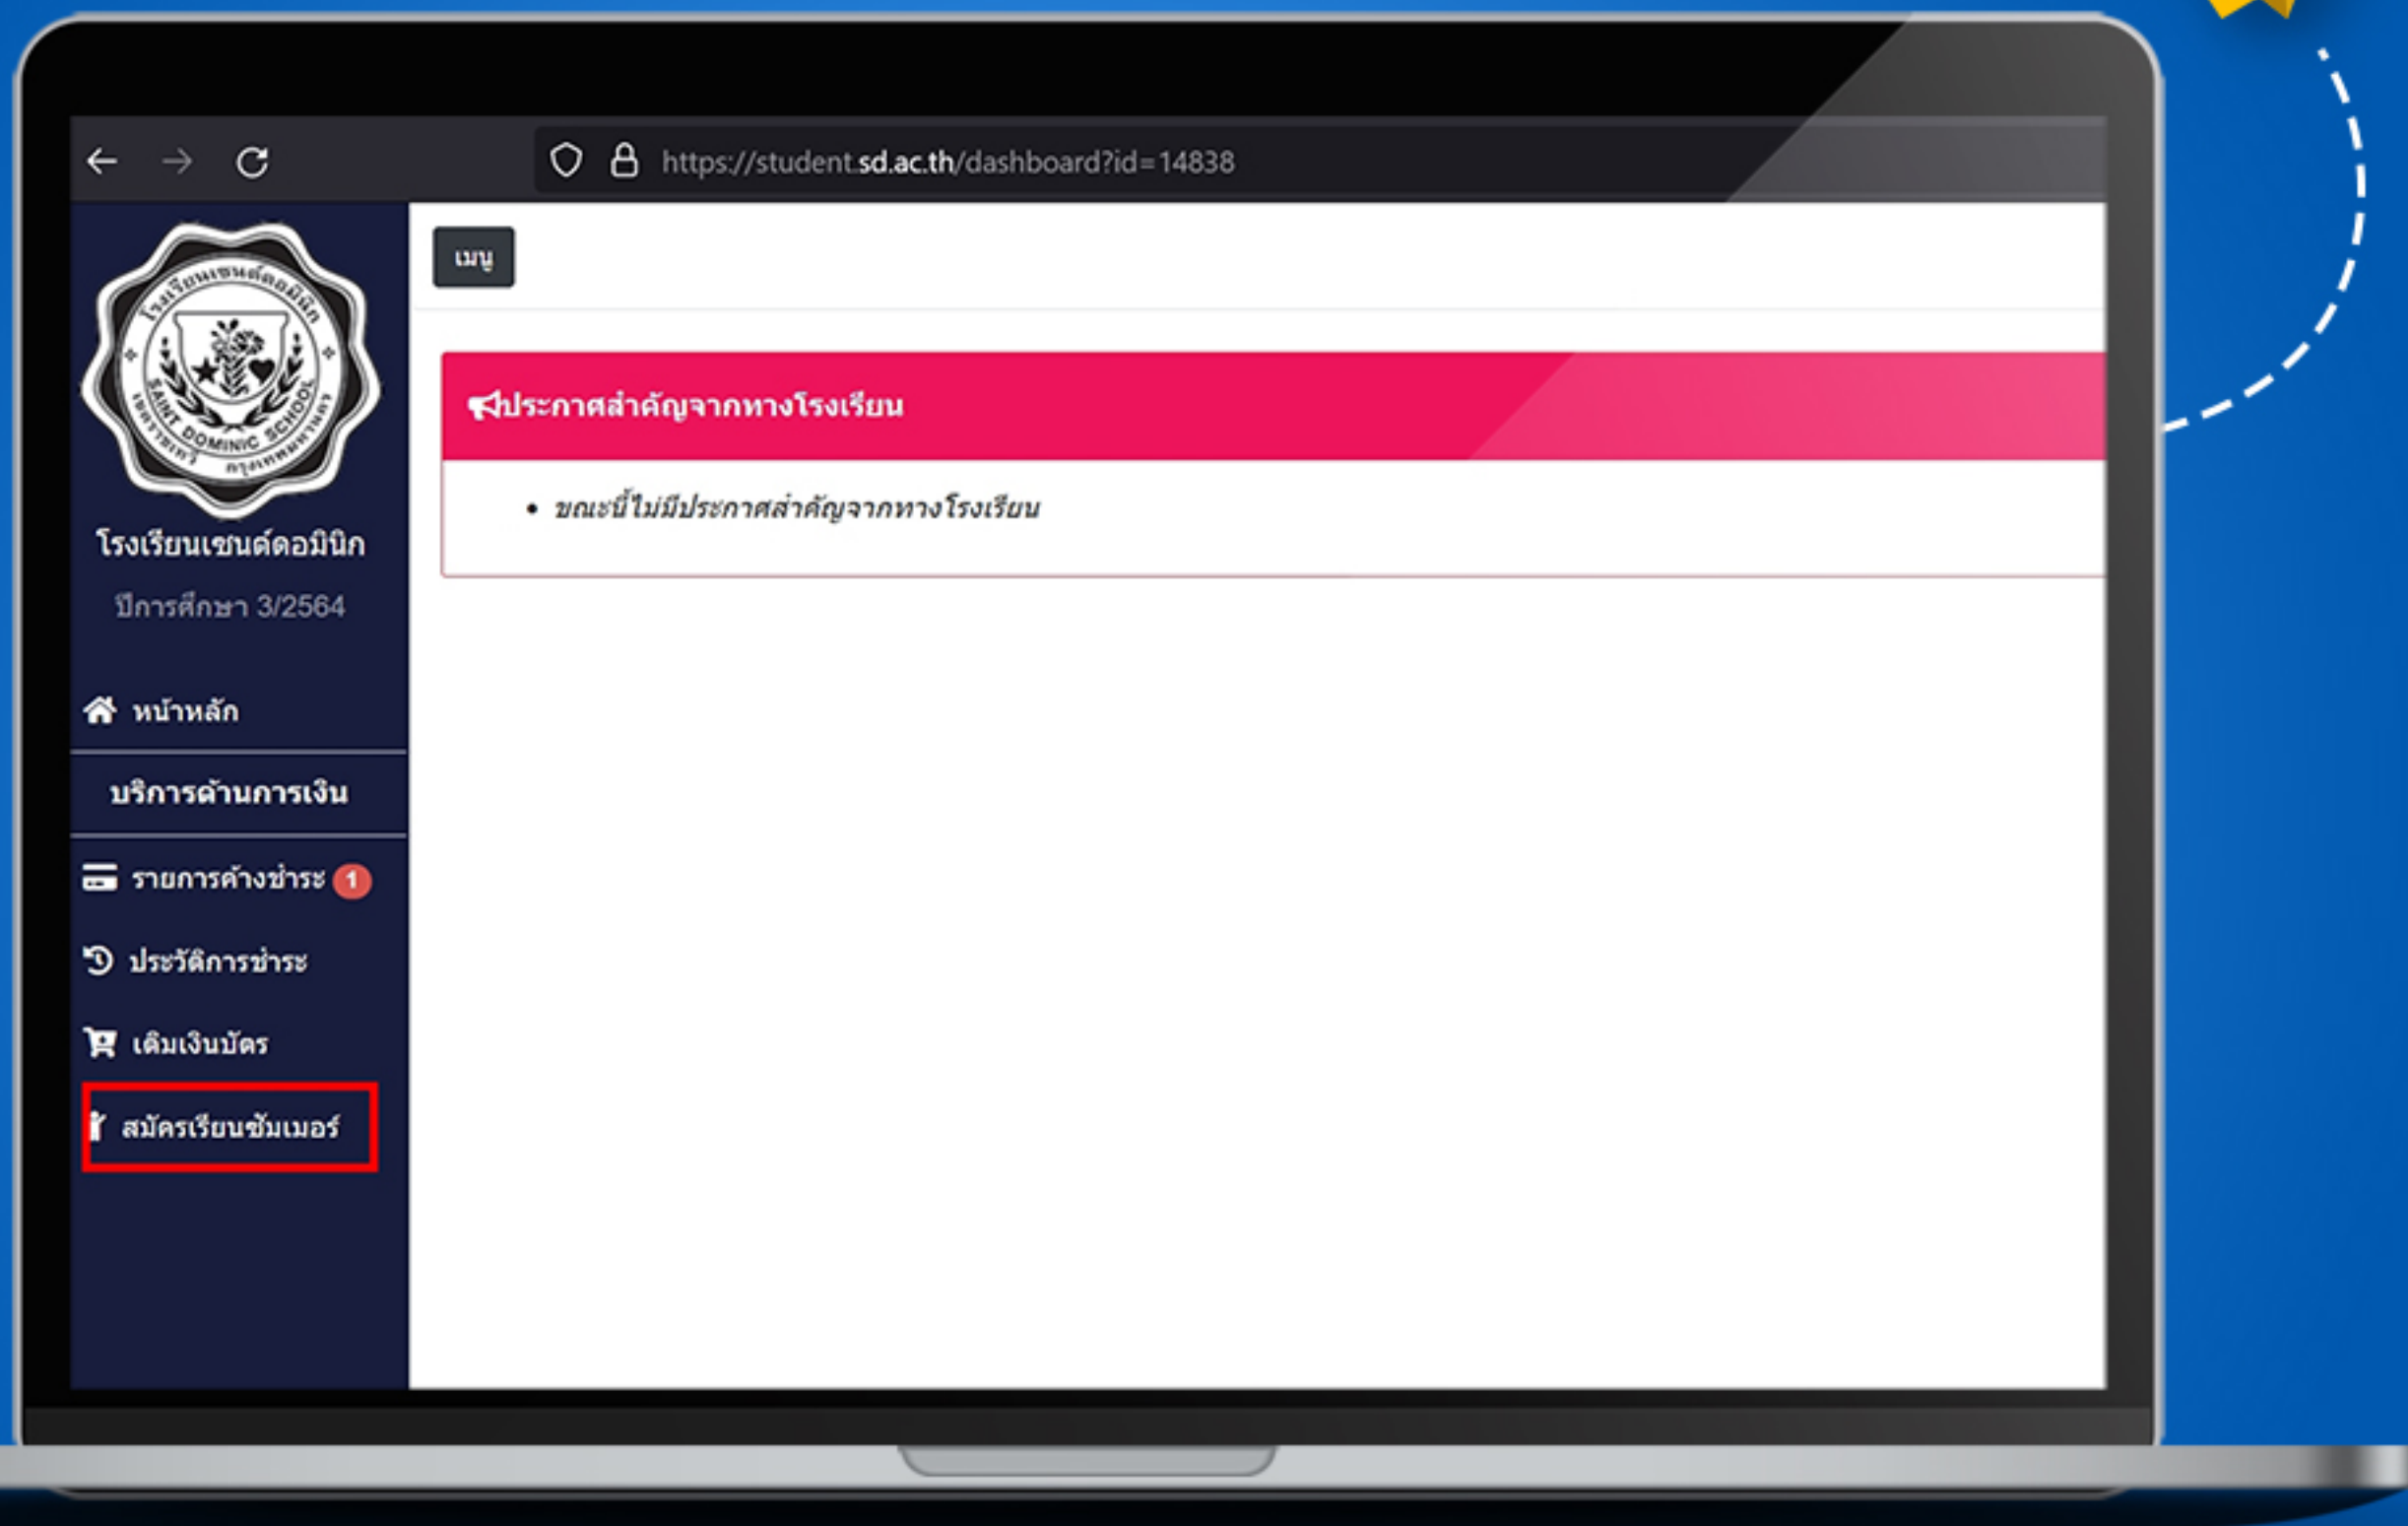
https://student.sd.ac.th/dashboard?id=14838

โรงเรียนเซนต์ดอมินิก
SAINT DOMINIC SCHOOL

โรงเรียนเซนต์ดอมินิก
ปีการศึกษา 3/2564

หน้าหลัก
บริการด้านการเงิน
รายการค้างชำระ 1
ประวัติการชำระ
เติมเงินบัตร
สมัครเรียนซัมเมอร์

เมนู

ประกาศสำคัญจากทางโรงเรียน

• ขณะนี้ไม่มีประกาศสำคัญจากทางโรงเรียน